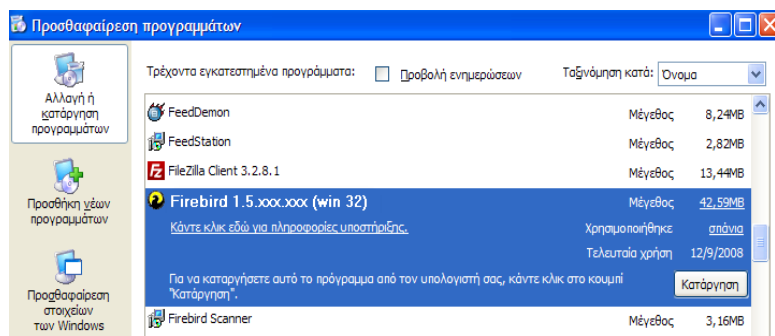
Προσθαφαίρεση προγραμμάτων

Αλλαγή ή κατάργηση προγραμμάτων

Προσθήκη νέων προγραμμάτων

Προσθαφαίρεση στοιχείων των Windows

Τρέχοντα εγκατεστημένα προγράμματα:

Προβολή ενημερώσεων

Ταξινόμηση κατά: Όνομα

| | | |
|---|---|---|
| FeedDemon | Μέγεθος | 8,24MB |
| FeedStation | Μέγεθος | 2,82MB |
| FileZilla Client 3.2.8.1 | Μέγεθος | 13,44MB |
| Firebird 1.5.xxx.xxx (win 32) | Μέγεθος | 42,59MB |
| Κάντε κλικ εδώ για πληροφορίες υποστήριξης. | Χρησιμοποιήθηκε | σπάνια |
| | Τελευταία χρήση | 12/9/2008 |

Για να καταργήσετε αυτό το πρόγραμμα από τον υπολογιστή σας, κάντε κλικ στο κουμπί "Κατάργηση".

Κατάργηση

| | | |
|---|---|---|
| Firebird Scanner | Μέγεθος | 3,16MB |